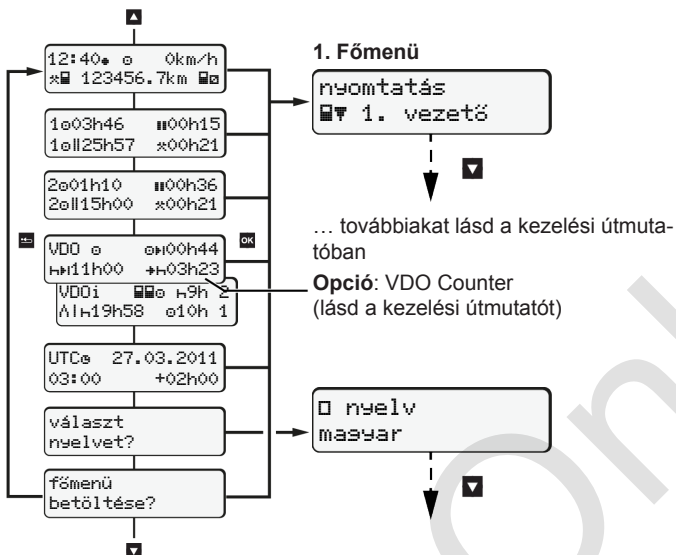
12:40 ◦ 0km/h
123456.7km

1◦03h46 ▮00h15
1◦‖25h57 ⁎00h21

2◦01h10 ▮00h36
2◦‖15h00 ⁎00h21

VDO ◦ 00h44
11h00 03h23

VDOi 9h 2
19h58 10h 1

UTC 27.03.2011
03:00 +02h00

választ
nyelvet?

főmenü
betöltése?

1. Főmenü

nyomtatás
1. vezető

… továbbiakat lásd a kezelési útmutatóban

**Opció**: VDO Counter
(lásd a kezelési útmutatót)

nyelv
magyar